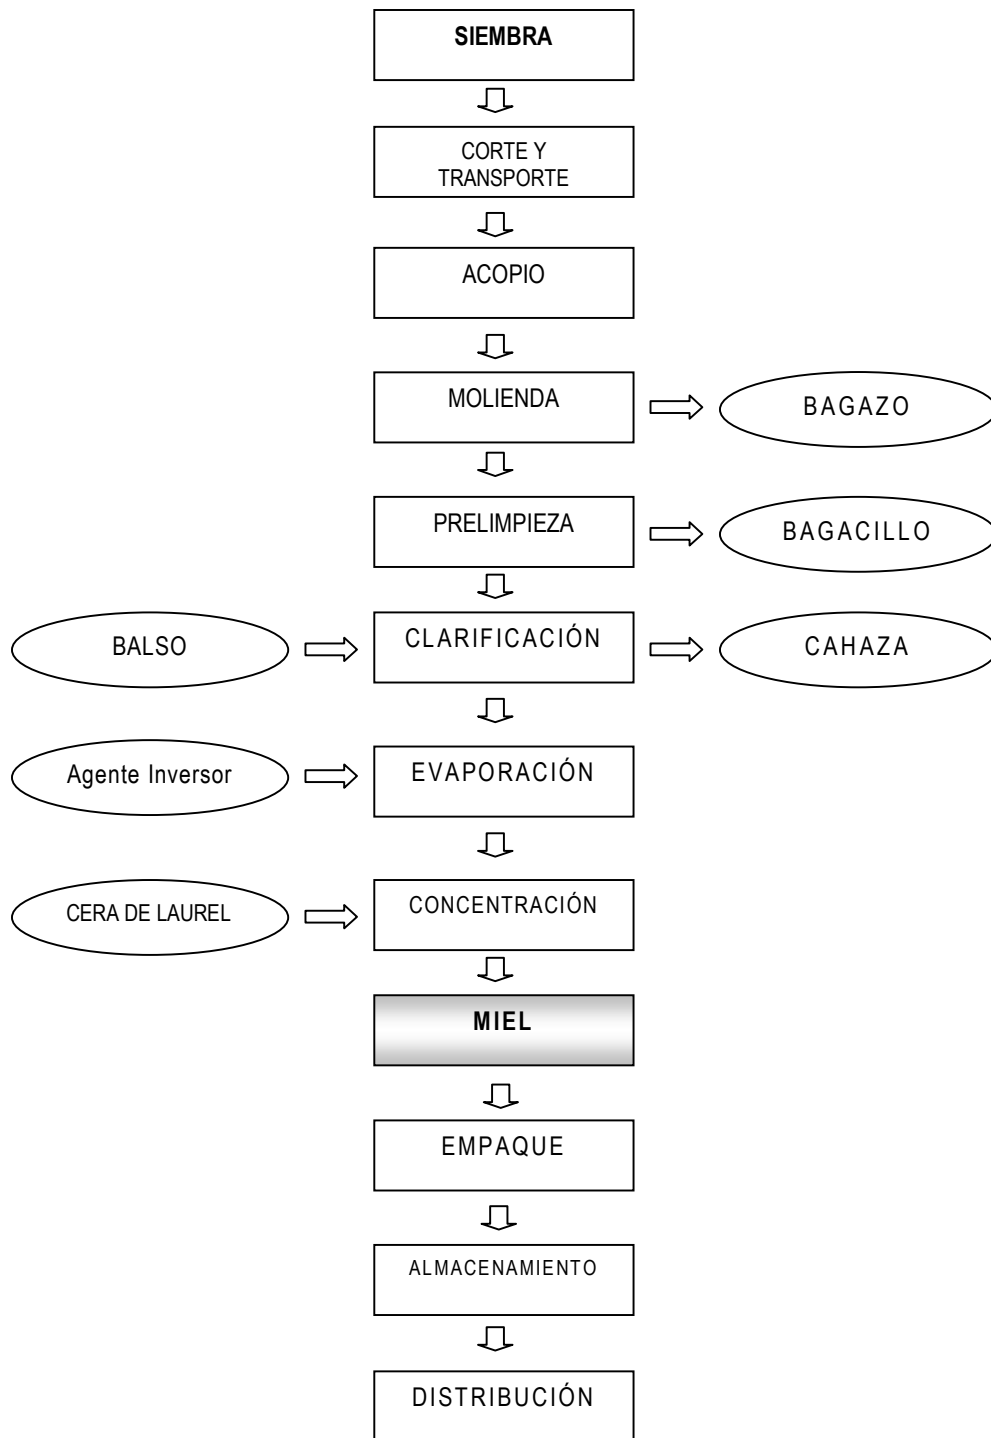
SIEMBRA

CORTE Y TRANSPORTE

ACOPIO

MOLIENDA

BAGAZO

PRELIMPIEZA

BAGACILLO

BALSO

CLARIFICACIÓN

CAHAZA

Agente Inversor

EVAPORACIÓN

CERA DE LAUREL

CONCENTRACIÓN

MIEL

EMPAQUE

ALMACENAMIENTO

DISTRIBUCIÓN